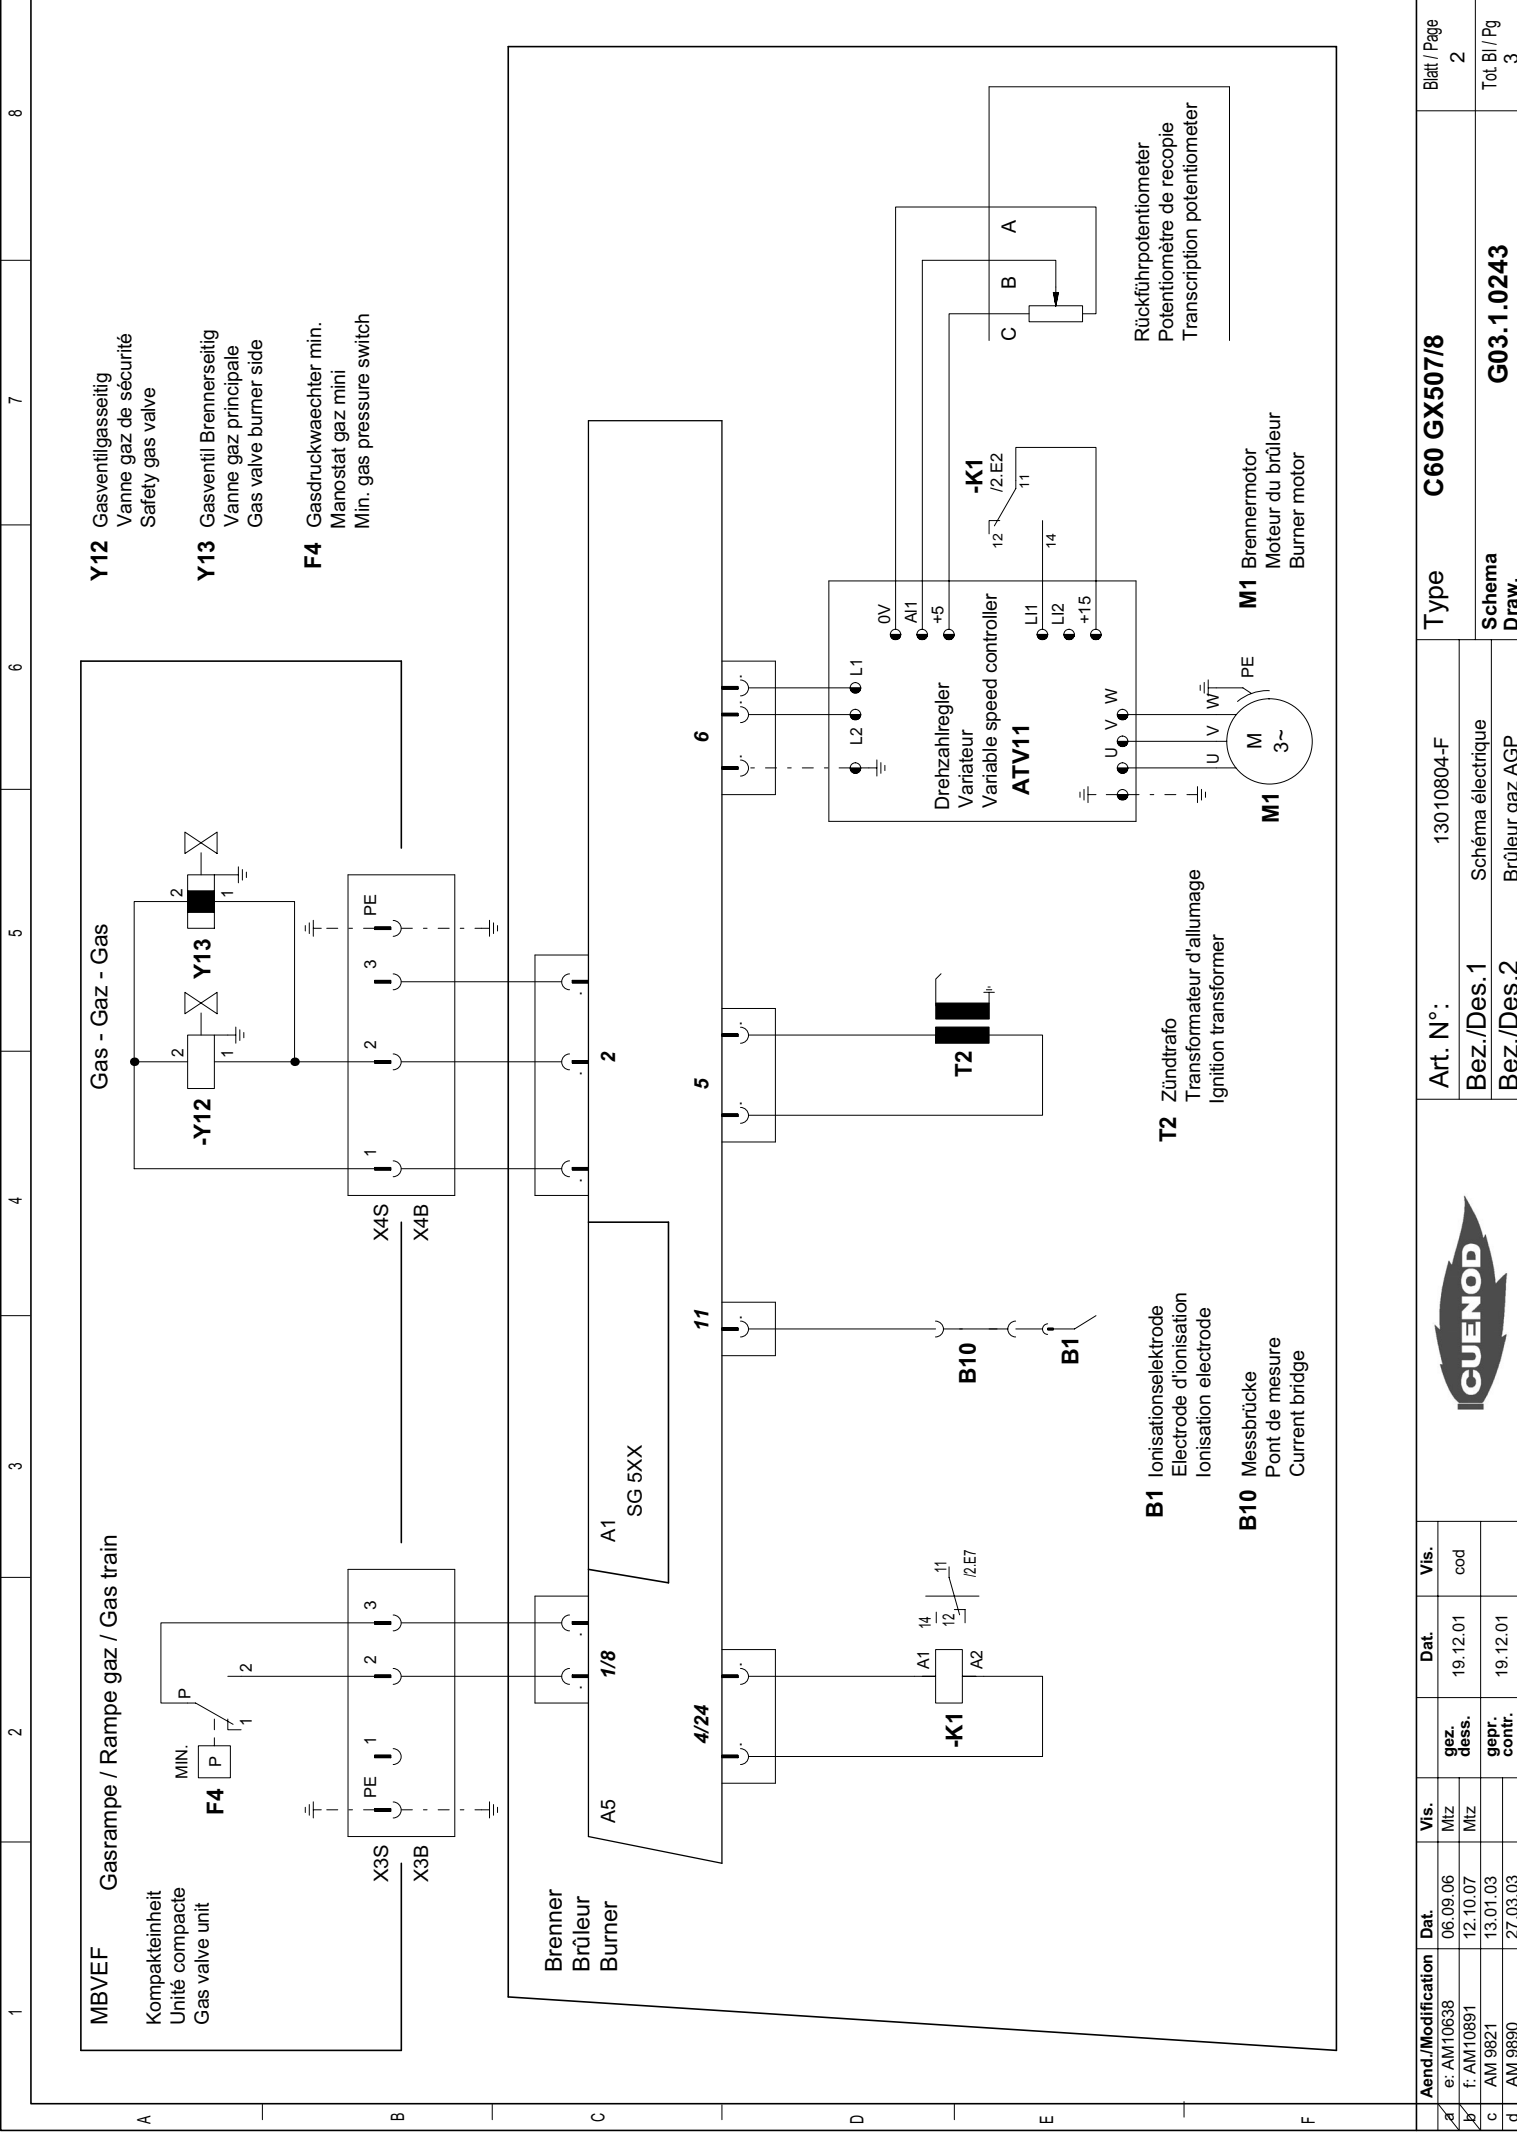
MBVEF

Kompakteinheit
Unité compacte
Gas valve unit

Gasrampe / Rampe gaz / Gas train

Gas - Gaz - Gas

Y12 Gasventilgasseitig
Vanne gaz de sécurité
Safety gas valve

Y13 Gasventil Brennerseitig
Vanne gaz principale
Gas valve burner side

F4 Gasdruckwaechter min.
Manostat gaz mini
Min. gas pressure switch

F4 MIN. P P 1 2

-Y12 2 1

Y13 2 1

X3S X3B PE 1 2 3

X4S X4B 1 2 3 PE

Brenner
Brûleur
Burner

A5 A1 SG 5XX

1/8 4/24 2 5 11 6

-K1 A1 A2 14 12 11 /2.E7

B10 B1

T2

B1 Ionisationselektrode
Electrode d'ionisation
Ionisation electrode

B10 Messbrücke
Pont de mesure
Current bridge

T2 Zündtrafo
Transformateur d'allumage
Ignition transformer

L2 L1 U V W

Drehzahlregler
Variateur
Variable speed controller
ATV11

0V AI1 +5 LI1 LI2 +15

-K1 /2.E2 12 11 14

M 3~ U V W PE

M1

M1 Brennermotor
Moteur du brûleur
Burner motor

C B A

Rückführpotentiometer
Potentiomètre de recopie
Transcription potentiometer

| Aend./Modification | Dat. | Vis. |
|---|---|---|
| e: AM10638 | 06.09.06 | Mtz |
| f: AM10891 | 12.10.07 | Mtz |
| c AM 9821 | 13.01.03 | |
| d AM 9890 | 27.03.03 | |

| | Dat. | Vis. |
|---|---|---|
| gez. dess. | 19.12.01 | cod |
| gepr. contr. | 19.12.01 | |

CUENOD

Art. N°: 13010804-F
Bez./Des.1 Schéma électrique
Bez./Des.2 Brûleur gaz AGP

Type C60 GX507/8
Schema Draw. G03.1.0243

Blatt / Page 2
Tot. Bl / Pg 3

1 2 3 4 5 6 7 8
A B C D E F